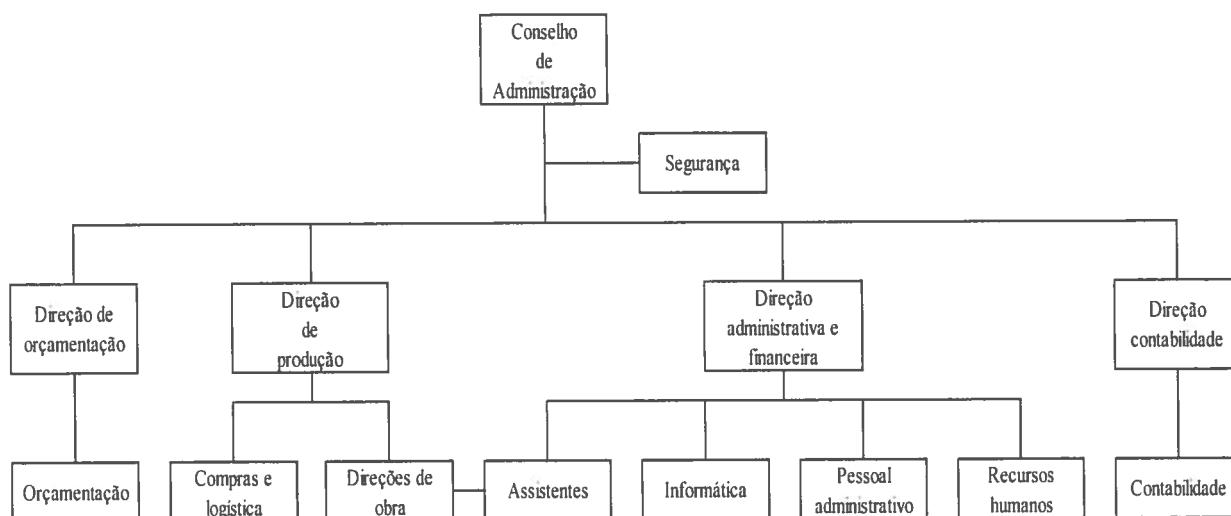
Conselho de Administração

Segurança

Direção de orçamentação

Direção de produção

Direção administrativa e financeira

Direção contabilidade

Orçamentação

Compras e logística

Direções de obra

Assistentes

Informática

Pessoal administrativo

Recursos humanos

Contabilidade